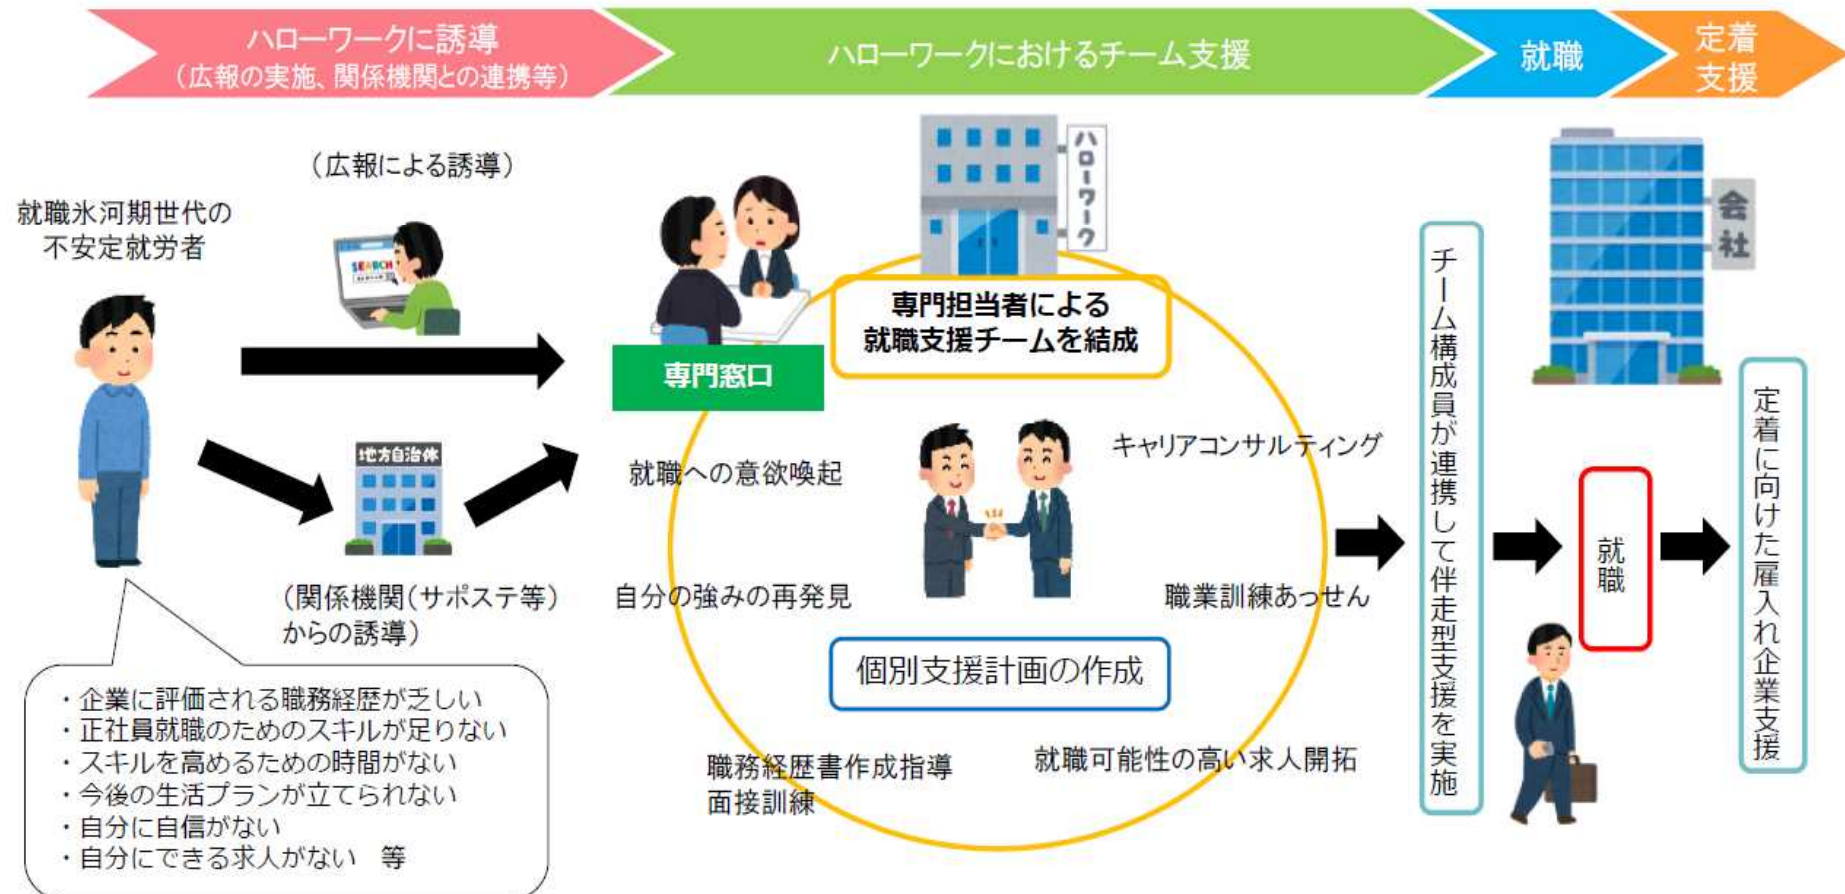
ハローワークに誘導
（広報の実施、関係機関との連携等）

ハローワークにおけるチーム支援

就職

定着支援

（広報による誘導）

就職氷河期世代の不安定就労者

SEARCH

ハローワーク

地方自治体

会社

専門窓口

専門担当者による就職支援チームを結成

就職への意欲喚起

キャリアコンサルティング

自分の強みの再発見

職業訓練あっせん

個別支援計画の作成

職務経歴書作成指導
面接訓練

就職可能性の高い求人開拓

（関係機関（サポステ等）からの誘導）

・企業に評価される職務経歴が乏しい
・正社員就職のためのスキルが足りない
・スキルを高めるための時間がない
・今後の生活プランが立てられない
・自分に自信がない
・自分にできる求人がない　等

チーム構成員が連携して伴走型支援を実施

就職

定着に向けた雇入れ企業支援